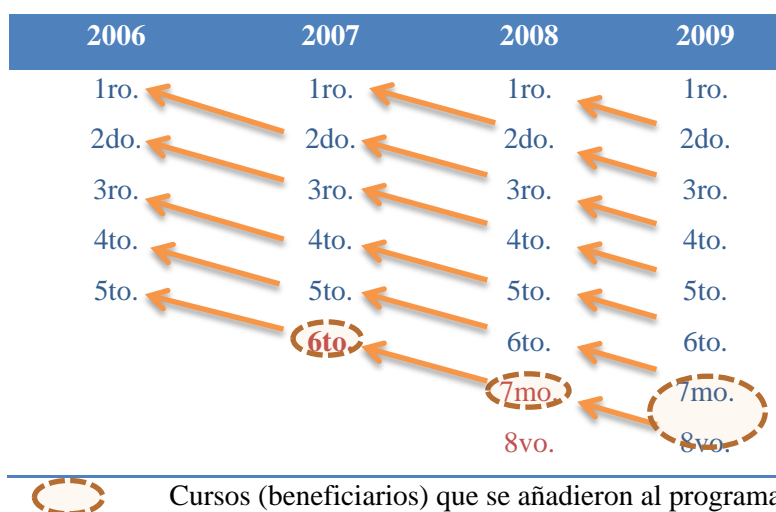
| 2006 | 2007 | 2008 | 2009 |
|---|---|---|---|
| 1ro. | 1ro. | 1ro. | 1ro. |
| 2do. | 2do. | 2do. | 2do. |
| 3ro. | 3ro. | 3ro. | 3ro. |
| 4to. | 4to. | 4to. | 4to. |
| 5to. | 5to. | 5to. | 5to. |
| | 6to. | 6to. | 6to. |
| | | 7mo. | 7mo. |
| | | 8vo. | 8vo. |

Cursos (beneficiarios) que se añadieron al programa